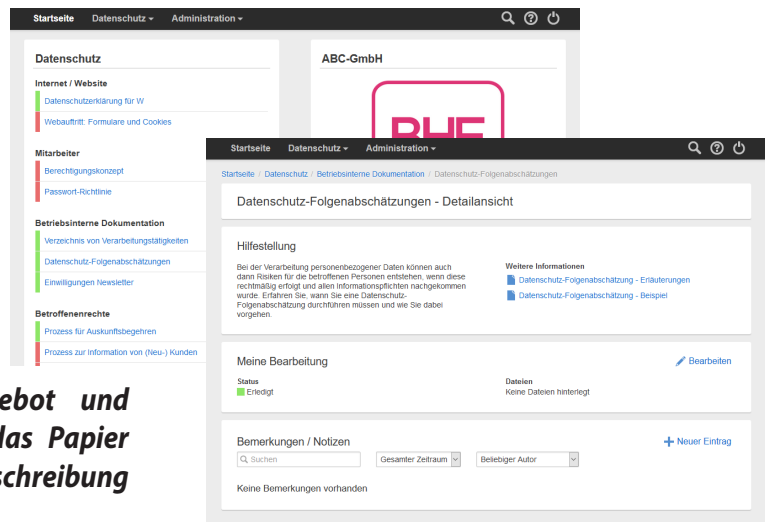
Startseite Datenschutz ▾ Administration ▾

Datenschutz

Internet / Website

Datenschutzerklärung für W

Webauftritt: Formulare und Cookies

Mitarbeiter

Berechtigungskonzept

Passwort-Richtlinie

Betriebsinterne Dokumentation

Verzeichnis von Verarbeitungstätigkeiten

Datenschutz-Folgenabschätzungen

Einwilligungen Newsletter

Betroffenenrechte

Prozess für Auskunftsbegehren

Prozess zur Information von (Neu-) Kunden

ABC-GmbH

ebot und
las Papier
schreibung

Startseite Datenschutz ▾ Administration ▾

Startseite / Datenschutz / Betriebsinterne Dokumentation / Datenschutz-Folgenabschätzungen

Datenschutz-Folgenabschätzungen - Detailansicht

Hilfestellung

Bei der Verarbeitung personenbezogener Daten können auch dann Risiken für die betroffenen Personen entstehen, wenn diese rechtmäßig erfolgt und allen Informationspflichten nachgekommen wurde. Erfahren Sie, wann Sie eine Datenschutz-Folgenabschätzung durchführen müssen und wie Sie dabei vorgehen.

Weitere Informationen

Datenschutz-Folgenabschätzung - Erläuterungen

Datenschutz-Folgenabschätzung - Beispiel

Meine Bearbeitung

Bearbeiten

Status

Erledigt

Dateien

Keine Dateien hinterlegt

Bemerkungen / Notizen

Neuer Eintrag

Suchen

Gesamter Zeitraum

Beliebiger Autor

Keine Bemerkungen vorhanden